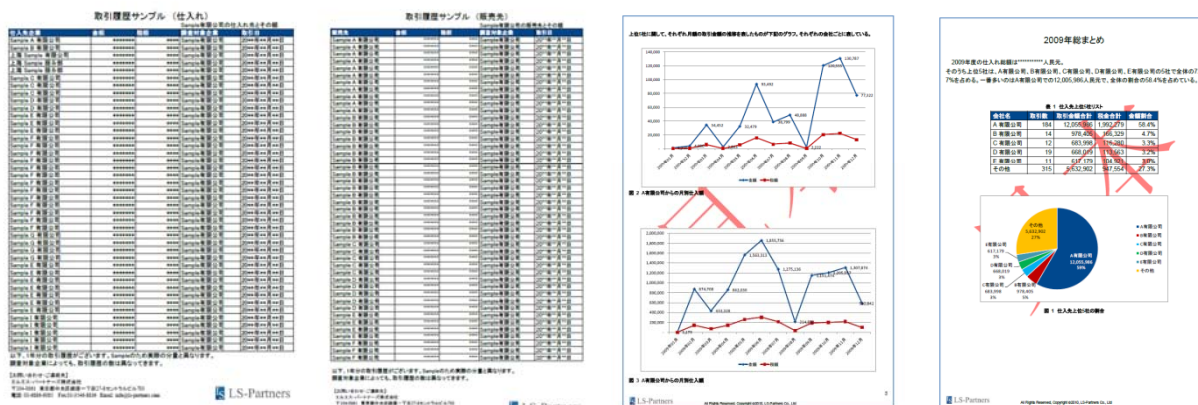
取引履歴サンプル（仕入れ）

以下、1年分の取引履歴がございます。Sampleのため実際の分量と異なります。
調査対象企業によっては、取引履歴の数は異なってきます。

LS-Partners

取引履歴サンプル（販売先）

以下、1年分の取引履歴がございます。Sampleのため実際の分量と異なります。
調査対象企業によっては、取引履歴の数は異なってきます。

LS-Partners

図 2 A有限公司からの月別仕入額

図 3 A有限公司からの月別仕入額

LS-Partners

2009年総まとめ

2009年度の仕入れ総額は************人民元。
そのうち上位5社は、A有限公司、B有限公司、C有限公司、D有限公司、E有限公司の5社で全体の77%を占める。一番多いのはA有限公司で12,085,986人民元で、全体の58.4%を占めている。

表 1 仕入先上位5社リスト

| 会社名 | 取引数 | 取引金額合計 | 税金合計 | 金額割合 |
|---|---|---|---|---|
| A有限公司 | 184 | 12,055,986 | 1,992,279 | 58.4% |
| B有限公司 | 14 | 978,405 | 166,329 | 4.7% |
| C有限公司 | 12 | 683,998 | 116,280 | 3.3% |
| D有限公司 | 19 | 668,019 | 113,563 | 3.2% |
| E有限公司 | 11 | 617,179 | 104,920 | 3.0% |
| その他 | 315 | 5,632,902 | 957,554 | 27.3% |

A有限公司
B有限公司
C有限公司
D有限公司
E有限公司
その他

図 1 仕入先上位5社の割合

LS-Partners